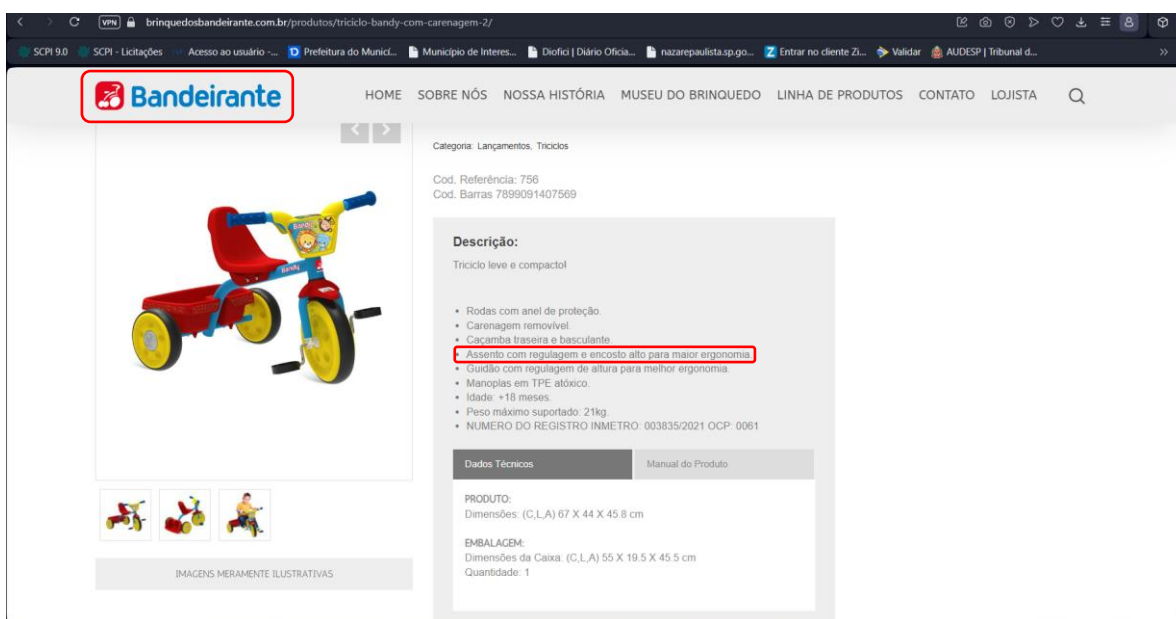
VPN brinquedosbandeirante.com.br/produtos/triciclo-bandy-com-carenagem-2/

SCPI 9.0 SCPI - Licitações Acesso ao usuário -... Prefeitura do Munici... Município de Interes... Diofici | Diário Oficia... nazarepaulista.sp.go... Entrar no cliente Zi... Validar AUDESP | Tribunal d...

Bandeirante

HOME SOBRE NÓS NOSSA HISTÓRIA MUSEU DO BRINQUEDO LINHA DE PRODUTOS CONTATO LOJISTA

Categoria: Lançamentos, Triciclos

Cod. Referência: 756
Cod. Barras 7899091407569

Descrição:

Triciclo leve e compacto!

• Rodas com anel de proteção.
• Carenagem removível.
• Caçamba traseira e basculante.
• Assento com regulagem e encosto alto para maior ergonomia.
• Guidão com regulagem de altura para melhor ergonomia.
• Manoplas em TPE atóxico.
• Idade: +18 meses.
• Peso máximo suportado: 21kg.
• NUMERO DO REGISTRO INMETRO: 003835/2021 OCP: 0061

Dados Técnicos | Manual do Produto

PRODUTO:
Dimensões: (C,L,A) 67 X 44 X 45.8 cm

EMBALAGEM:
Dimensões da Caixa: (C,L,A) 55 X 19.5 X 45.5 cm
Quantidade: 1

IMAGENS MERAMENTE ILUSTRATIVAS